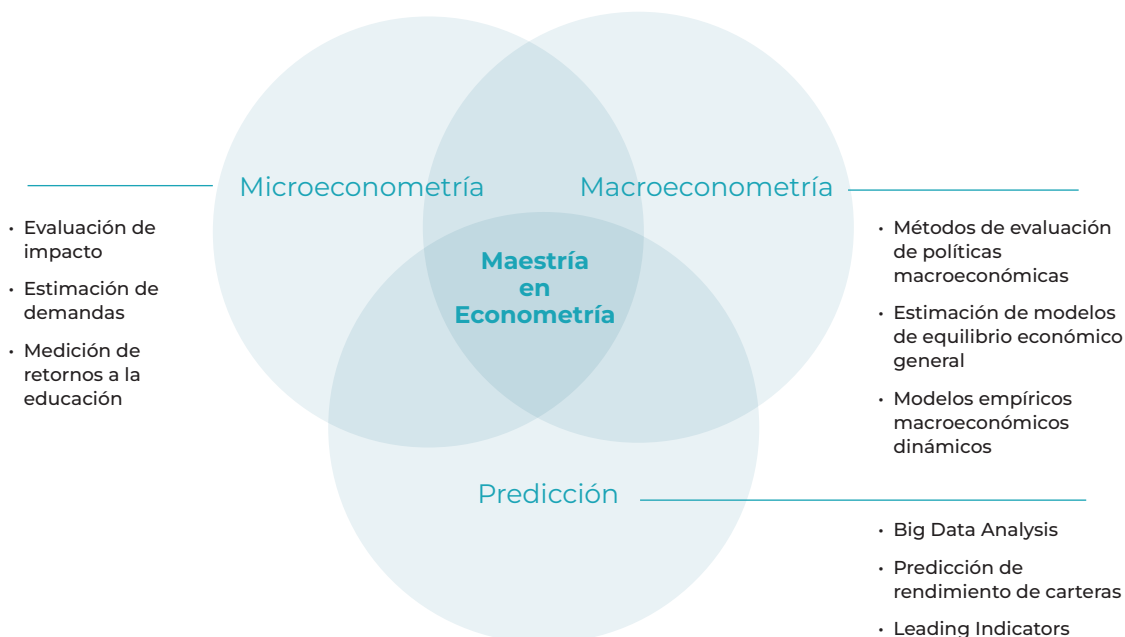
Microeconometría

- Evaluación de impacto
- Estimación de demandas
- Medición de retornos a la educación

Macroeconometría

- Métodos de evaluación de políticas macroeconómicas
- Estimación de modelos de equilibrio económico general
- Modelos empíricos macroeconómicos dinámicos

Maestría en Econometría

Predicción

- Big Data Analysis
- Predicción de rendimiento de carteras
- Leading Indicators